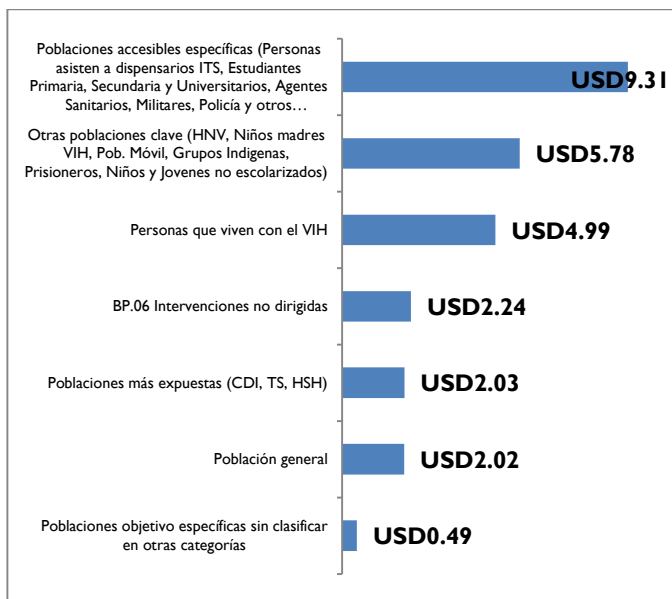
Poblaciones accesibles específicas (Personas asisten a dispensarios ITS, Estudiantes Primaria, Secundaria y Universitarios, Agentes Sanitarios, Militares, Policía y otros…
USD9.31

Otras poblaciones clave (HNV, Niños madres VIH, Pob. Móvil, Grupos Indigenas, Prisioneros, Niños y Jovenes no escolarizados)
USD5.78

Personas que viven con el VIH
USD4.99

BP.06 Intervenciones no dirigidas
USD2.24

Poblaciones más expuestas (CDI, TS, HSH)
USD2.03

Población general
USD2.02

Poblaciones objetivo específicas sin clasificar en otras categorías
USD0.49